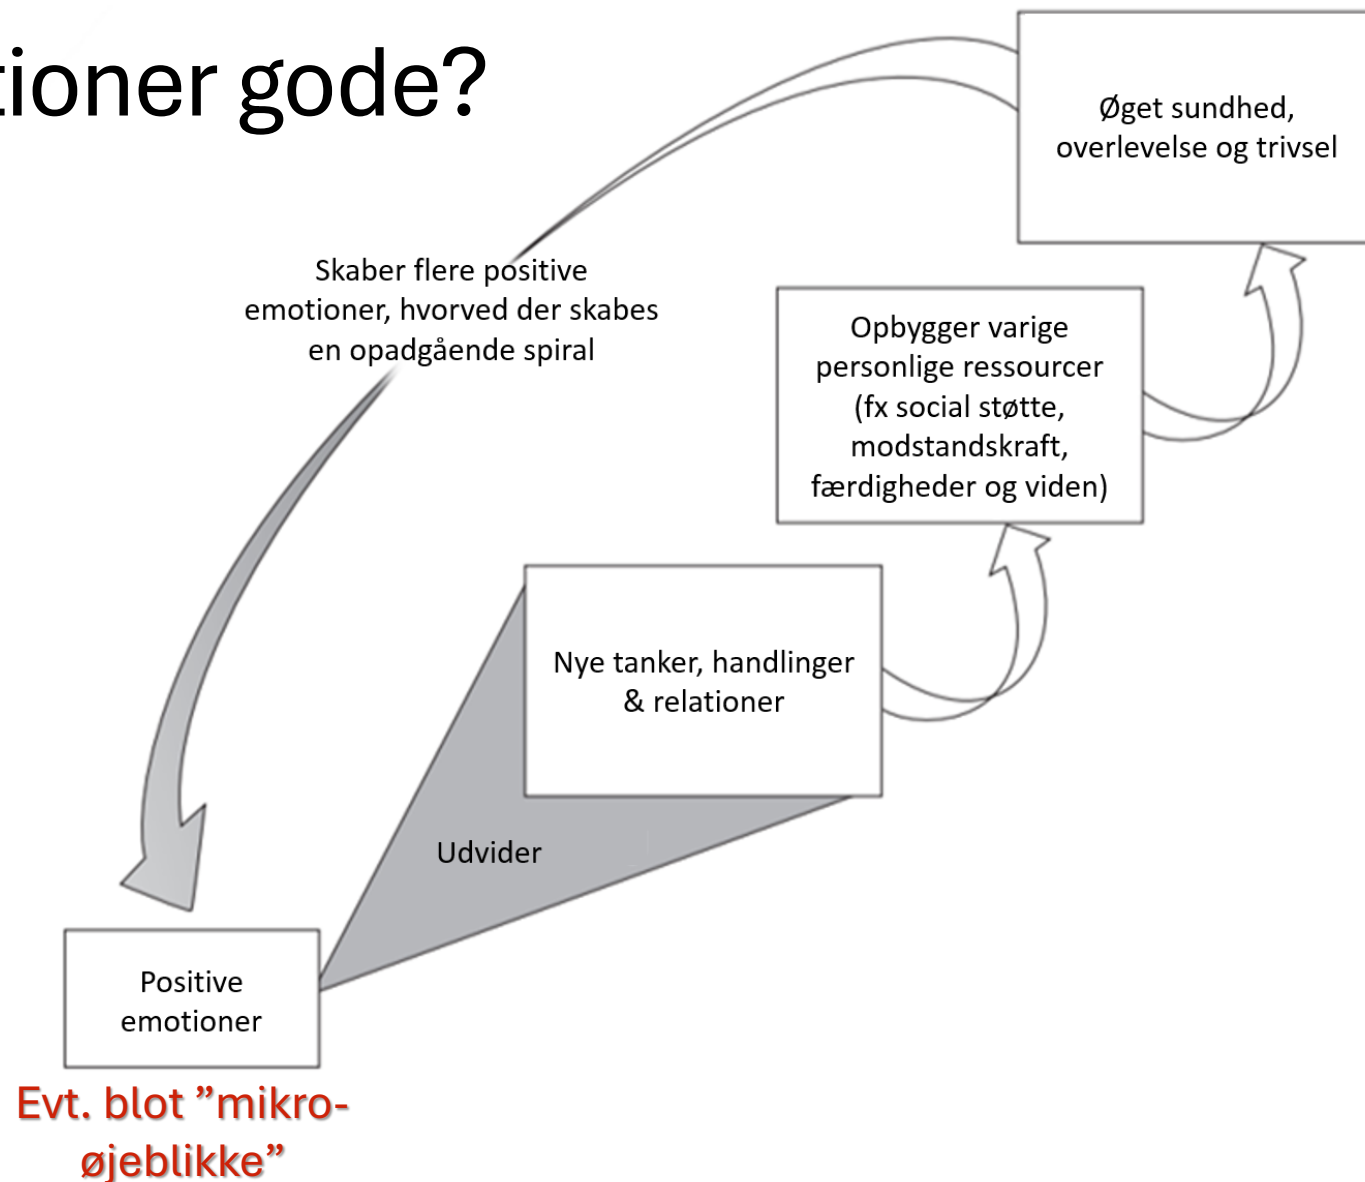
tioner gode?

Øget sundhed, overlevelse og trivsel

Skaber flere positive emotioner, hvorved der skabes en opadgående spiral

Opbygger varige personlige ressourcer (fx social støtte, modstandskraft, færdigheder og viden)

Nye tanker, handlinger & relationer

Udvider

Positive emotioner

Evt. blot ”mikroøjeblikke”